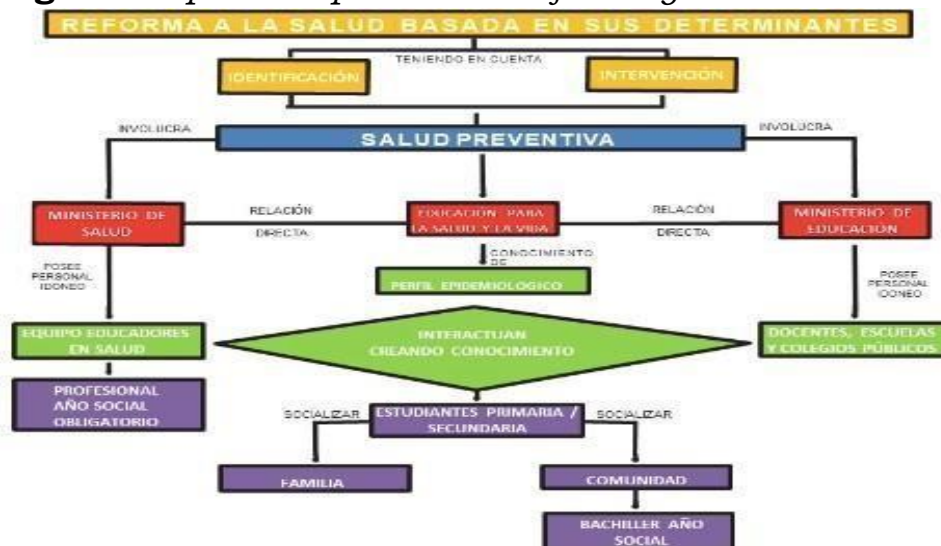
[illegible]

REFORMA A LA SALUD BASADA EN SUS DETERMINANTES

TENIENDO EN CUENTA

IDENTIFICACIÓN

INTERVENCIÓN

INVOLUCRA

SALUD PREVENTIVA

INVOLUCRA

MINISTERIO DE SALUD

RELACIÓN DIRECTA

EDUCACIÓN PARA LA SALUD Y LA VIDA

RELACIÓN DIRECTA

MINISTERIO DE EDUCACIÓN

POSEE PERSONAL IDONEO

CONOCIMIENTO DE

PERFIL EPIDEMIOLOGICO

POSEE PERSONAL IDONEO

EQUIPO EDUCADORES EN SALUD

INTERACTUAN CREANDO CONOCIMIENTO

DOCENTES, ESCUELAS Y COLEGIOS PÚBLICOS

PROFESIONAL AÑO SOCIAL OBLIGATORIO

SOCIALIZAR

ESTUDIANTES PRIMARIA / SECUNDARIA

SOCIALIZAR

FAMILIA

COMUNIDAD

BACHILLER AÑO SOCIAL